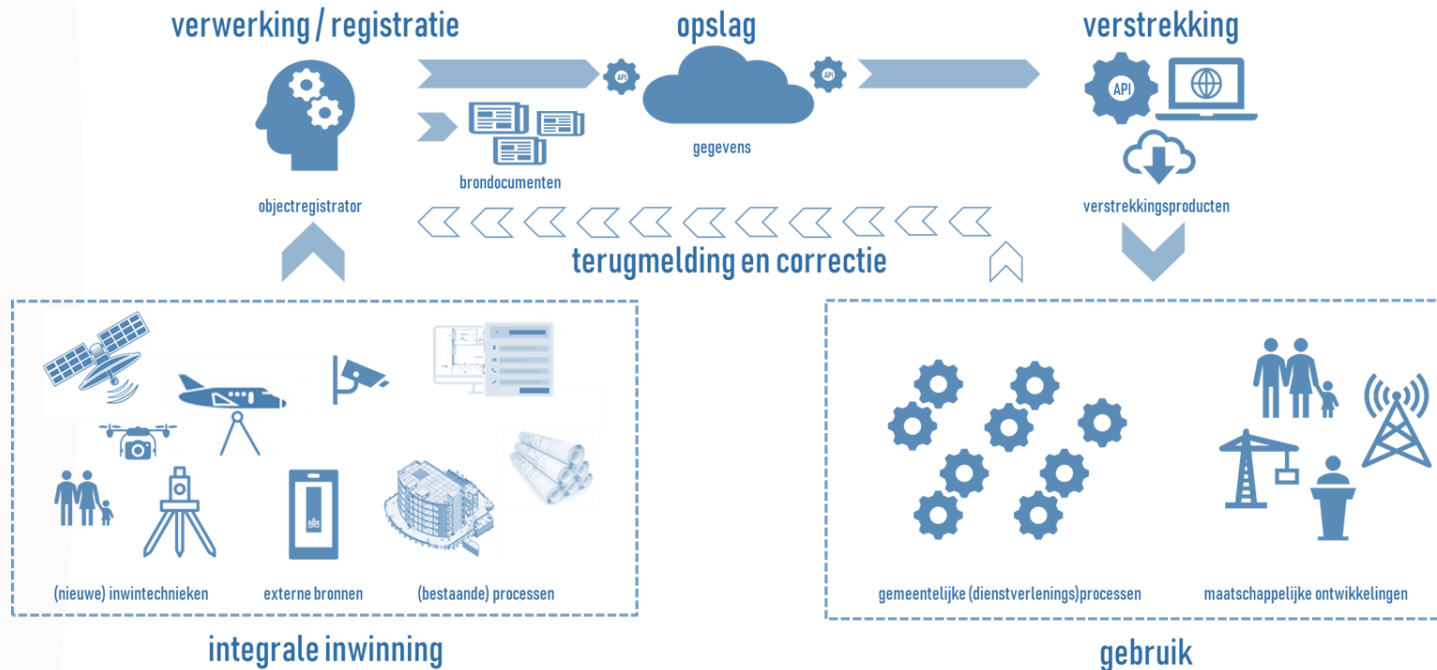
verwerking / registratie

opslag

verstrekking

API

API

API

objectregistrator

brondocumenten

gegevens

verstrekkingsproducten

terugmelding en correctie

(nieuwe) inwintechnieken

externe bronnen

(bestaande) processen

integrale inwinning

gemeentelijke (dienstverlenings)processen

maatschappelijke ontwikkelingen

gebruik